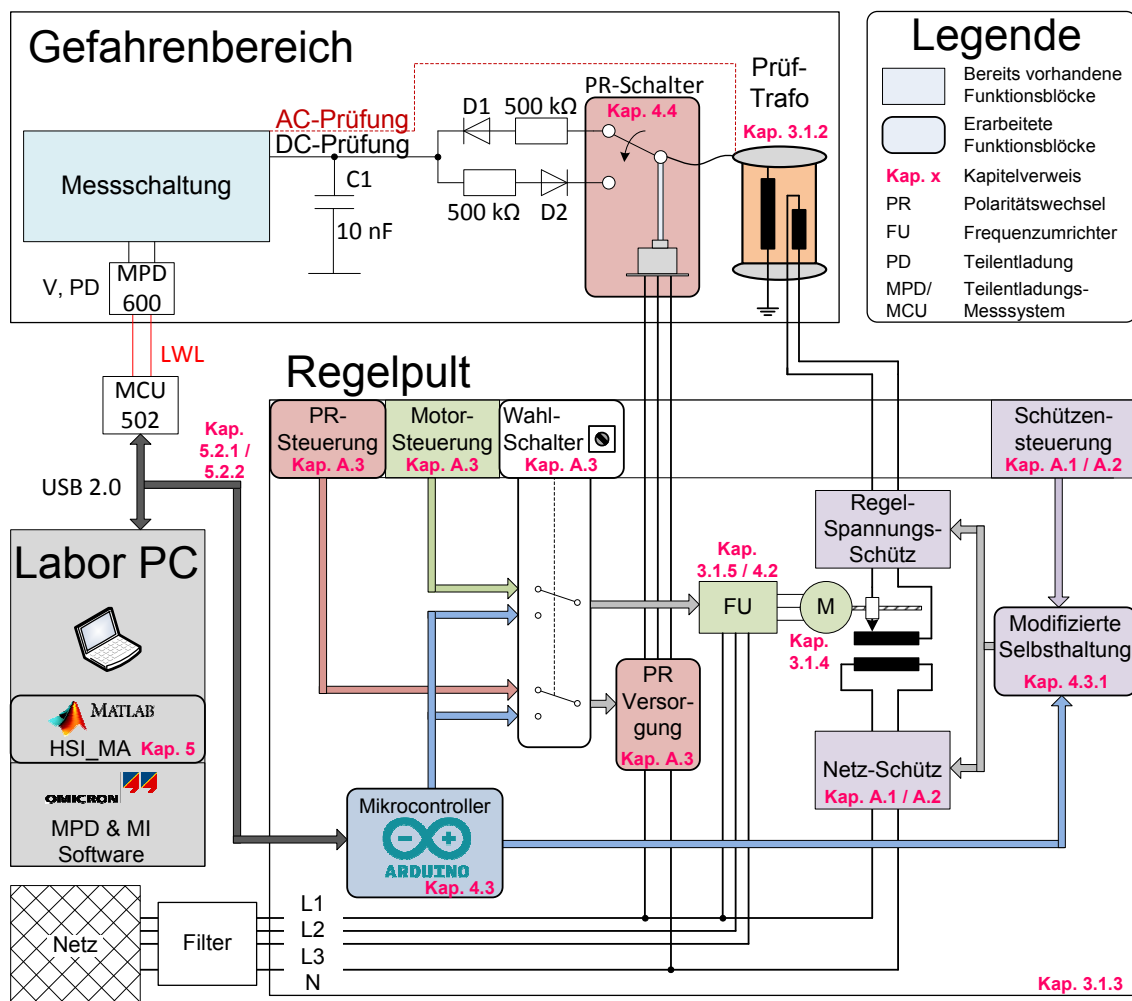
Gefahrenbereich

Legende

Bereits vorhandene Funktionsblöcke

Erarbeitete Funktionsblöcke

Kap. x Kapitelverweis

PR Polaritätswechsel

FU Frequenzumrichter

PD Teilentladung

MPD/MCU Teilentladungs-Messsystem

AC-Prüfung
DC-Prüfung

D1 500 kΩ

PR-Schalter
Kap. 4.4

Prüf-Trafo
Kap. 3.1.2

Messschaltung

C1
10 nF

500 kΩ D2

V, PD

MPD 600

LWL

MCU 502

Regelpult

Kap. 5.2.1 / 5.2.2

USB 2.0

PR-Steuerung Kap. A.3

Motor-Steuerung Kap. A.3

Wahl-Schalter Kap. A.3

Schützensteuerung Kap. A.1 / A.2

Regel-Spannungs-Schütz

Labor PC

Kap. 3.1.5 / 4.2

FU

M

Kap. 3.1.4

Modifizierte Selbsthaltung Kap. 4.3.1

MATLAB
HSI_MA Kap. 5

PR Versorgung Kap. A.3

Netz-Schütz Kap. A.1 / A.2

OMICRON

MPD & MI Software

Mikrocontroller
ARDUINO Kap. 4.3

Netz

Filter

L1
L2
L3
N

Kap. 3.1.3